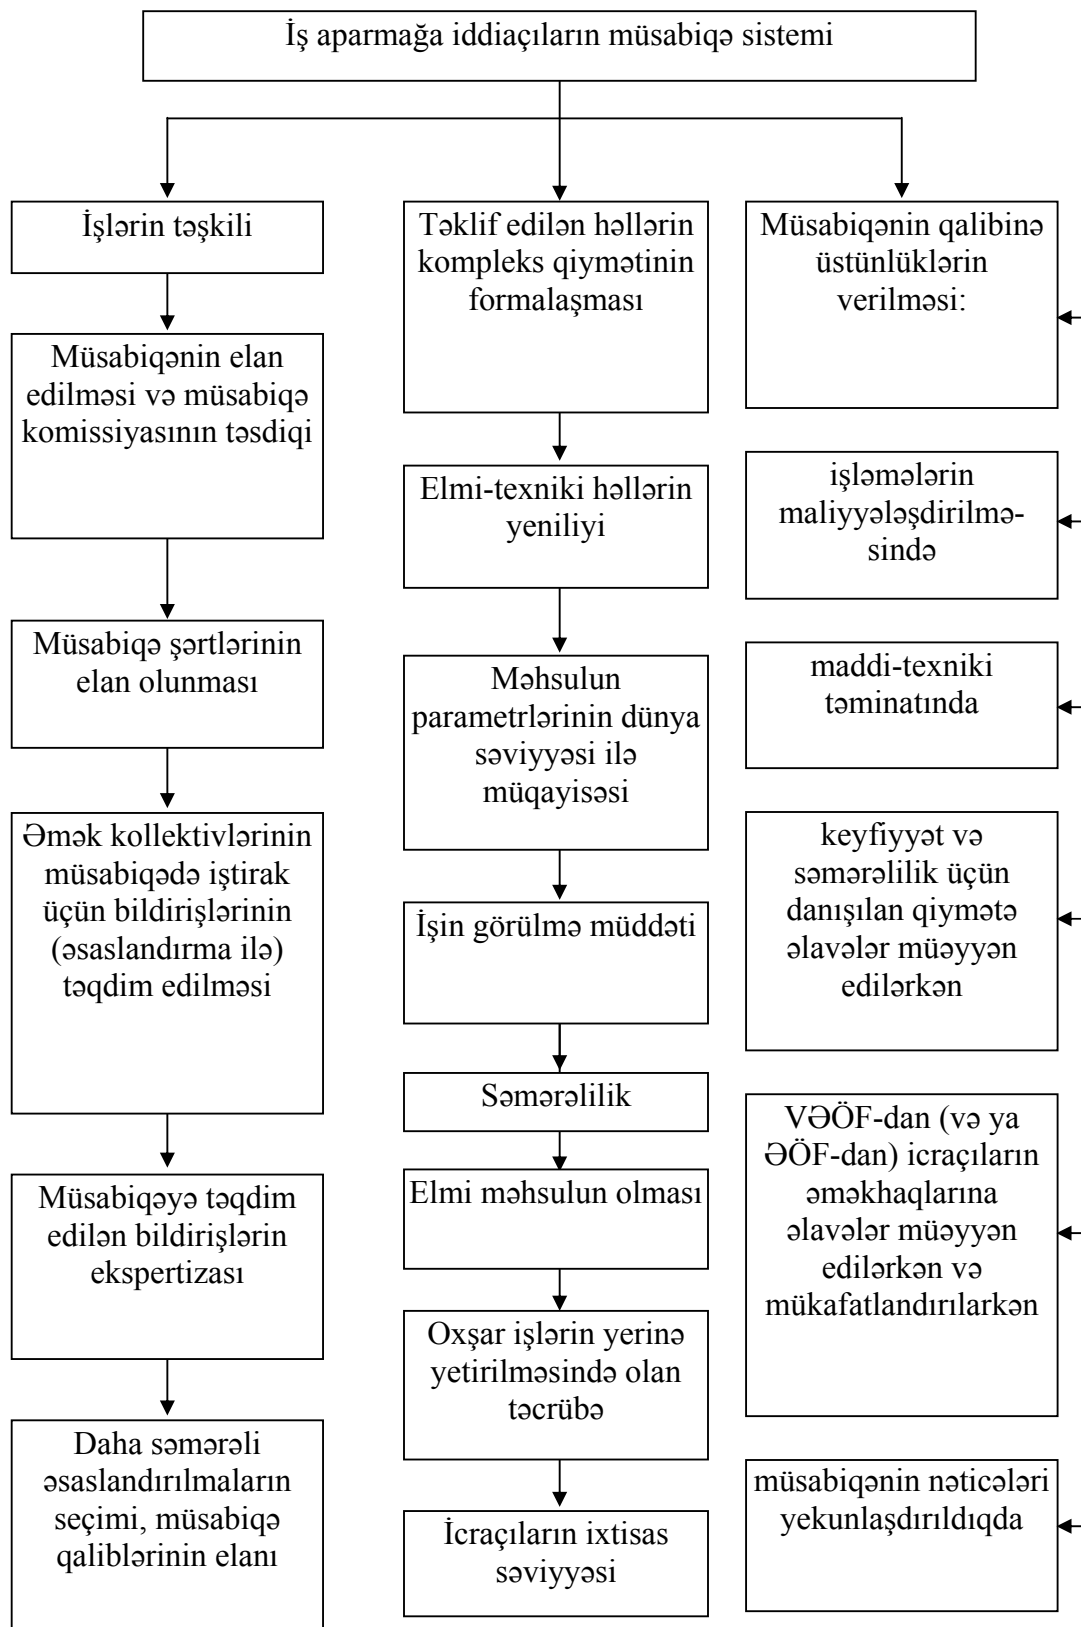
İş aparmağa iddiaçıların müsabiqə sistemi

İşlərin təşkili

Müsabiqənin elan edilməsi və müsabiqə komissiyasının təsdiqi

Müsabiqə şərtlərinin elan olunması

Əmək kollektivlərinin müsabiqədə iştirak üçün bildirişlərinin (əsaslandırma ilə) təqdim edilməsi

Müsabiqəyə təqdim edilən bildirişlərin ekspertizası

Daha səmərəli əsaslandırılmaların seçimi, müsabiqə qaliblərinin elanı

Təklif edilən həllərin kompleks qiymətinin formalaşması

Elmi-texniki həllərin yeniliyi

Məhsulun parametrlərinin dünya səviyyəsi ilə müqayisəsi

İşin görülmə müddəti

Səmərəlilik

Elmi məhsulun olması

Oxşar işlərin yerinə yetirilməsində olan təcrübə

İcraçıların ixtisas səviyyəsi

Müsabiqənin qalibinə üstünlüklərin verilməsi:

işləmələrin maliyyələşdirilməsində

maddi-texniki təminatında

keyfiyyət və səmərəlilik üçün danışılan qiymətə əlavələr müəyyən edilərkən

VƏÖF-dan (və ya ƏÖF-dan) icraçıların əməkhaqlarına əlavələr müəyyən edilərkən və mükafatlandırılarkən

müsabiqənin nəticələri yekunlaşdırıldıqda